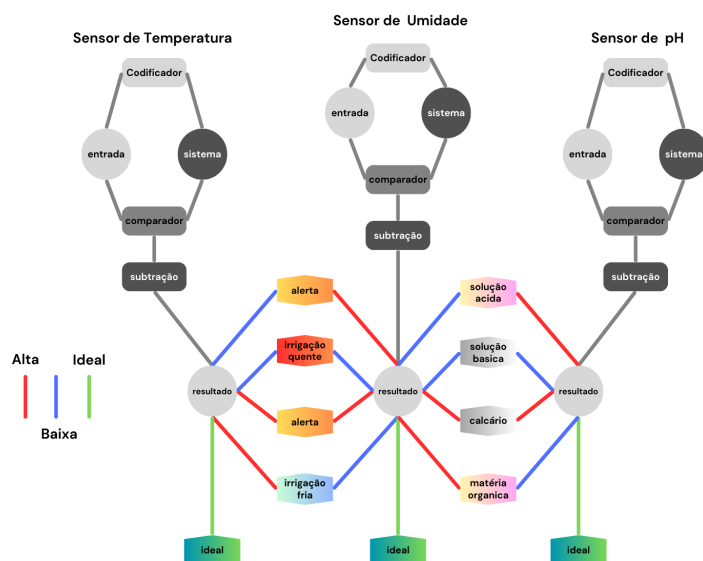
Sensor de Temperatura

Codificador

entrada

sistema

comparador

subtração

Sensor de Umidade

Codificador

entrada

sistema

comparador

subtração

Sensor de pH

Codificador

entrada

sistema

comparador

subtração

Alta

Ideal

Baixa

alerta

irrigação quente

alerta

irrigação fria

resultado

ideal

resultado

ideal

solução acida

solução basica

calcário

matéria organica

resultado

ideal